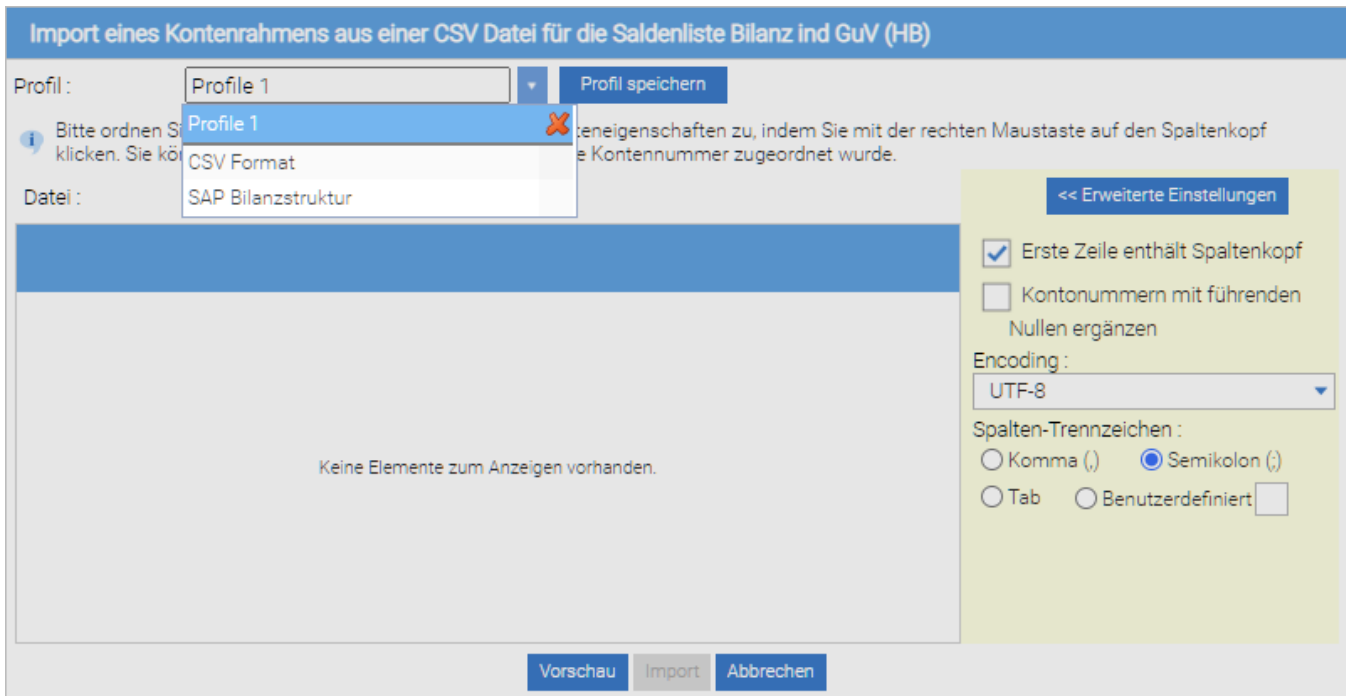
Import eines Kontenrahmens aus einer CSV Datei für die Saldenliste Bilanz ind GuV (HB)

Profil : Profile 1 Profil speichern

Profile 1
CSV Format
SAP Bilanzstruktur

Bitte ordnen Si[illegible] teneigenschaften zu, indem Sie mit der rechten Maustaste auf den Spaltenkopf klicken. Sie kö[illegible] e Kontennummer zugeordnet wurde.

Datei :

Keine Elemente zum Anzeigen vorhanden.

<< Erweiterte Einstellungen

Erste Zeile enthält Spaltenkopf

Kontonummern mit führenden Nullen ergänzen

Encoding :

UTF-8

Spalten-Trennzeichen :

Komma (,) Semikolon (;)

Tab Benutzerdefiniert

Vorschau Import Abbrechen